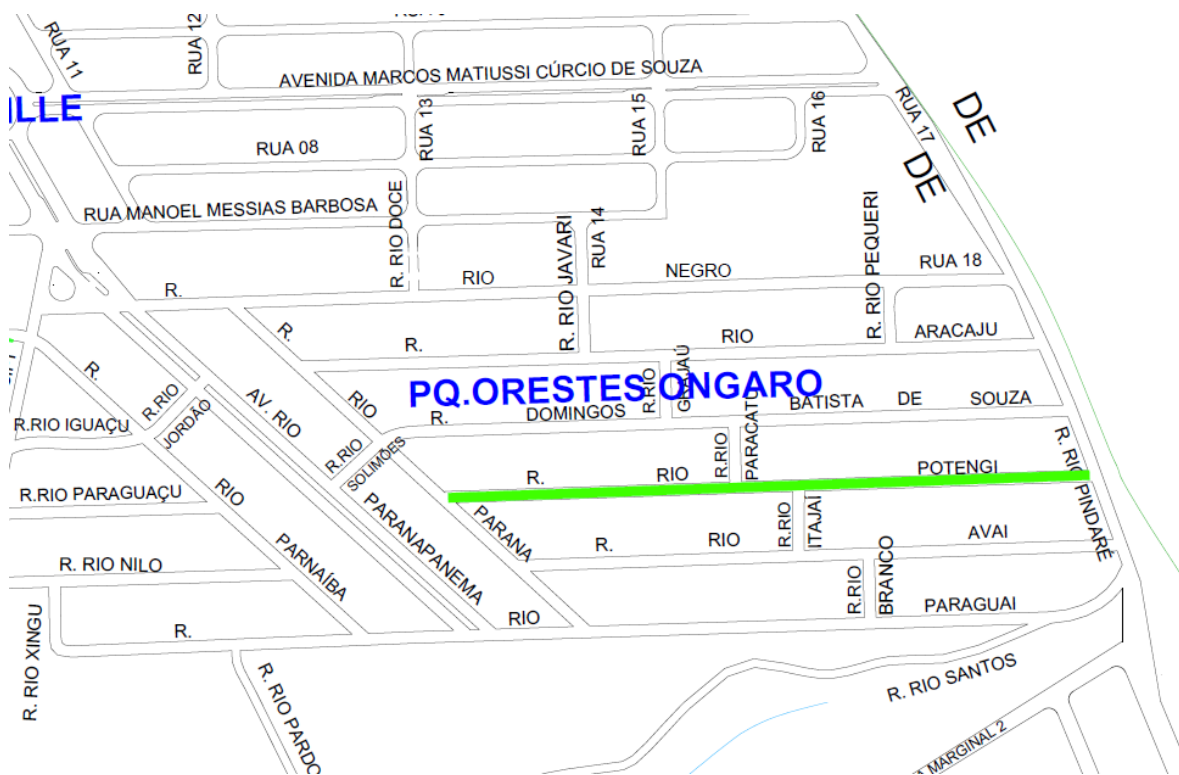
RUA 11
RUA 12
AVENIDA MARCOS MATIUSSI CÚRCIO DE SOUZA
ILLE
RUA 13
RUA 15
RUA 16
RUA 17
DE
DE
RUA 08
RUA MANOEL MESSIAS BARBOSA
R. RIO DOCE
RUA 14
R. RIO JAVARI
R. RIO PEQUERI
RIO
NEGRO
RUA 18
R.
R.
R.
RIO
ARACAJU
PQ.ORESTES ONGARO
R.
R.RIO
RIO
R. RIO
GUAJAÚ
R.
DOMINGOS
BATISTA
DE
SOUZA
R.RIO IGUAÇU
JORDÃO
AV. RIO
R.RIO
SOLIMÕES
R. RIO
PARACATU
R. RIO
R.
RIO
POTENGI
R.RIO PARAGUAÇU
RIO
PARANAPANEMA
PARANA
R.
RIO
R. RIO
ITAJAÍ
AVAI
PINDARÉ
R. RIO NILO
PARNAÍBA
R. RIO
BRANCO
PARAGUAI
R.
RIO
R. RIO XINGU
R. RIO PARDO
R. RIO SANTOS
MARGINAL 2